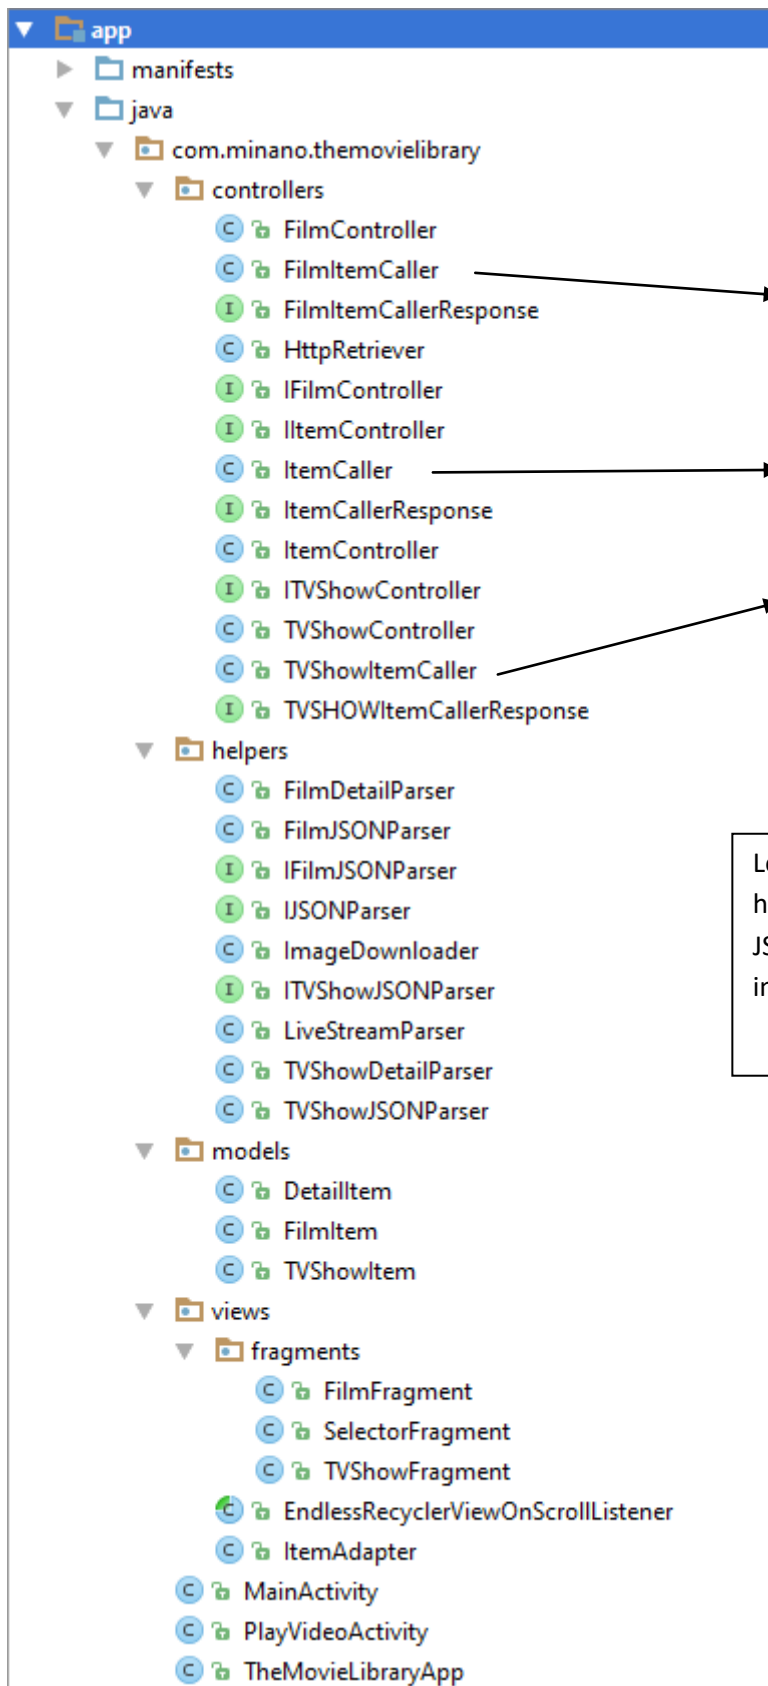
app
manifests
java
com.minano.themovielibrary
controllers
C FilmController
C FilmItemCaller
I FilmItemCallerResponse
C HttpRetriever
I IFilmController
I IItemController
C ItemCaller
I ItemCallerResponse
C ItemController
I ITVShowController
C TVShowController
C TVShowItemCaller
I TVSHOWItemCallerResponse
helpers
C FilmDetailParser
C FilmJSONParser
I IFilmJSONParser
I IJSONParser
C ImageDownloader
I ITVShowJSONParser
C LiveStreamParser
C TVShowDetailParser
C TVShowJSONParser
models
C DetailItem
C FilmItem
C TVShowItem
views
fragments
C FilmFragment
C SelectorFragment
C TVShowFragment
C EndlessRecyclerViewOnScrollListener
C ItemAdapter
C MainActivity
C PlayVideoActivity
C TheMovieLibraryApp

L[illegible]
h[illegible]
JS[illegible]
in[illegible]